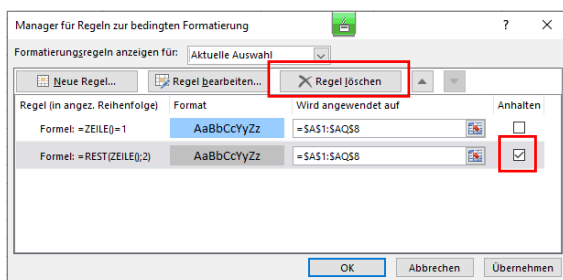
Manager für Regeln zur bedingten Formatierung

?

Formatierungsregeln anzeigen für: Aktuelle Auswahl

Neue Regel...

Regel bearbeiten...

Regel löschen

| Regel (in angez. Reihenfolge) | Format | Wird angewendet auf | Anhalten |
|---|---|---|---|
| Formel: =ZEILE()=1 | AaBbCcYyZz | =$A$1:$AQ$8 | ☐ |
| Formel: =REST(ZEILE();2) | AaBbCcYyZz | =$A$1:$AQ$8 | ☑ |

OK

Abbrechen

Übernehmen